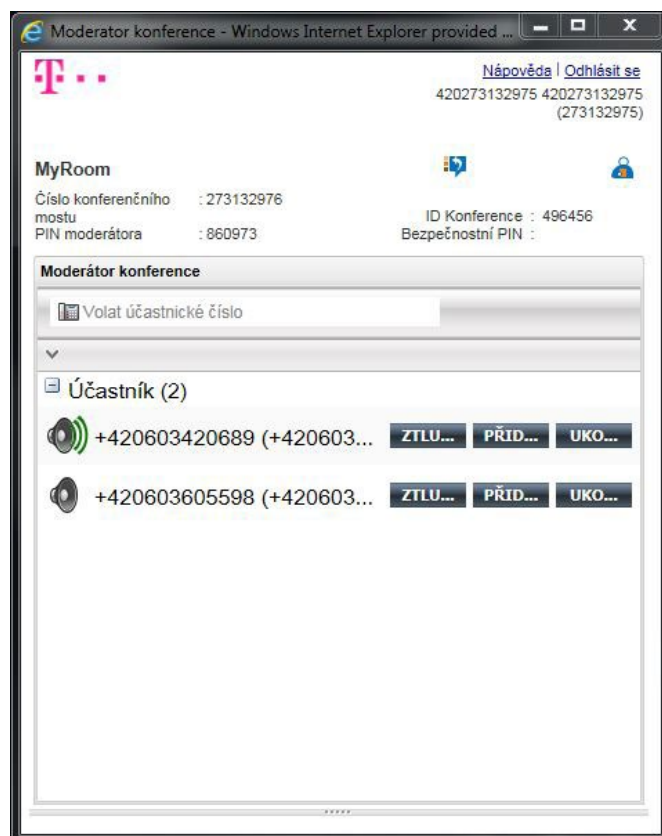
Moderator konference - Windows Internet Explorer provided ...

T · · ·

Nápověda | Odhlásit se
420273132975 420273132975 (273132975)

MyRoom

Číslo konferenčního mostu : 273132976
PIN moderátora : 860973

ID Konference : 496456
Bezpečnostní PIN :

Moderátor konference

Volat účastnické číslo

Účastník (2)

+420603420689 (+420603... ZTLU... PŘID... UKO...

+420603605598 (+420603... ZTLU... PŘID... UKO...